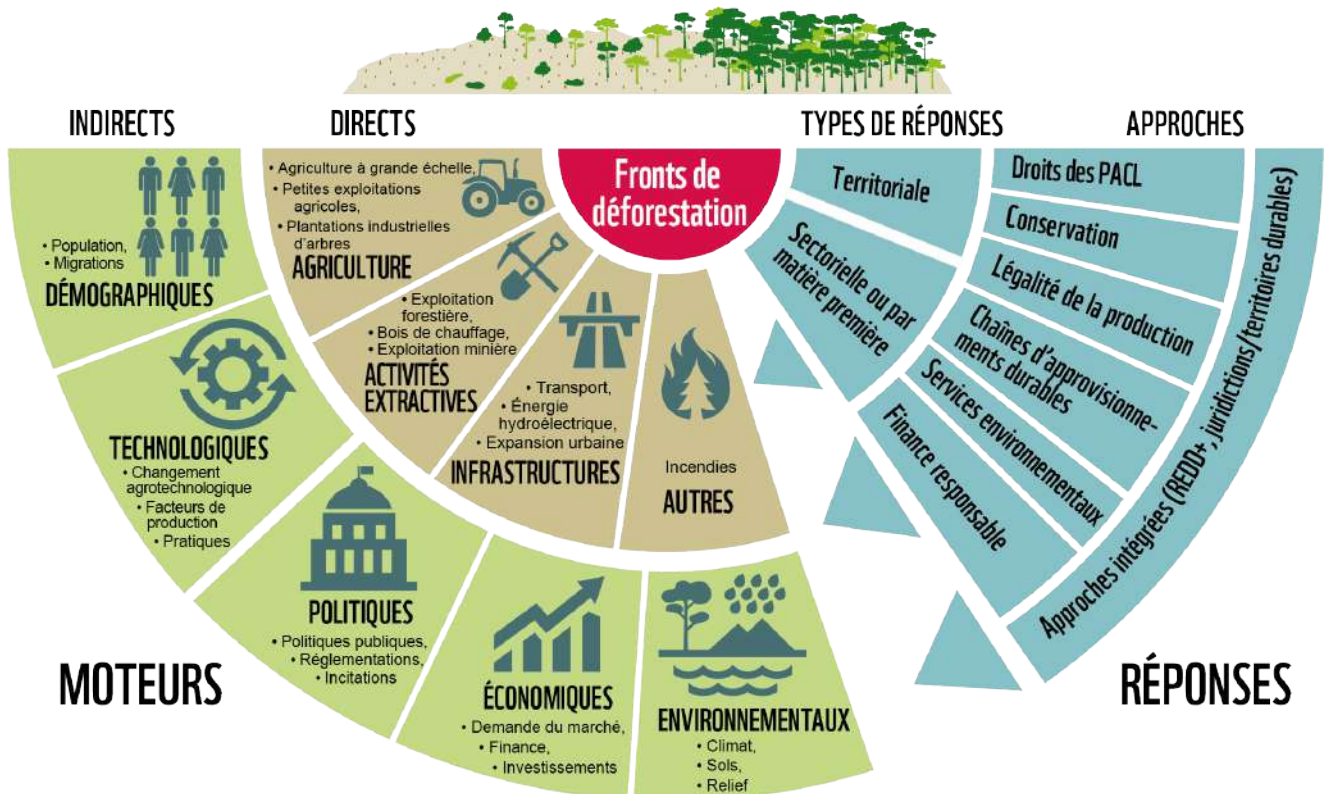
INDIRECTS

DIRECTS

TYPES DE RÉPONSES

APPROCHES

Fronts de déforestation

• Agriculture à grande échelle,
• Petites exploitations agricoles,
• Plantations industrielles d'arbres
AGRICULTURE

• Population,
• Migrations
DÉMOGRAPHIQUES

• Exploitation forestière,
• Bois de chauffage,
• Exploitation minière
ACTIVITÉS EXTRACTIVES

• Transport,
• Énergie hydroélectrique,
• Expansion urbaine
INFRASTRUCTURES

Incendies
AUTRES

TECHNOLOGIQUES
• Changement agrotechnologique
• Facteurs de production
• Pratiques

POLITIQUES
• Politiques publiques,
• Réglementations,
• Incitations

ÉCONOMIQUES
• Demande du marché,
• Finance,
• Investissements

ENVIRONNEMENTAUX
• Climat,
• Sols,
• Relief

MOTEURS

Territoriale

Sectorielle ou par matière première

Droits des PACL

Conservation

Légalité de la production

Chaînes d'approvisionnements durables

Services environnementaux

Finance responsable

Approches intégrées (REDD+, juridictions/territoires durables)

RÉPONSES